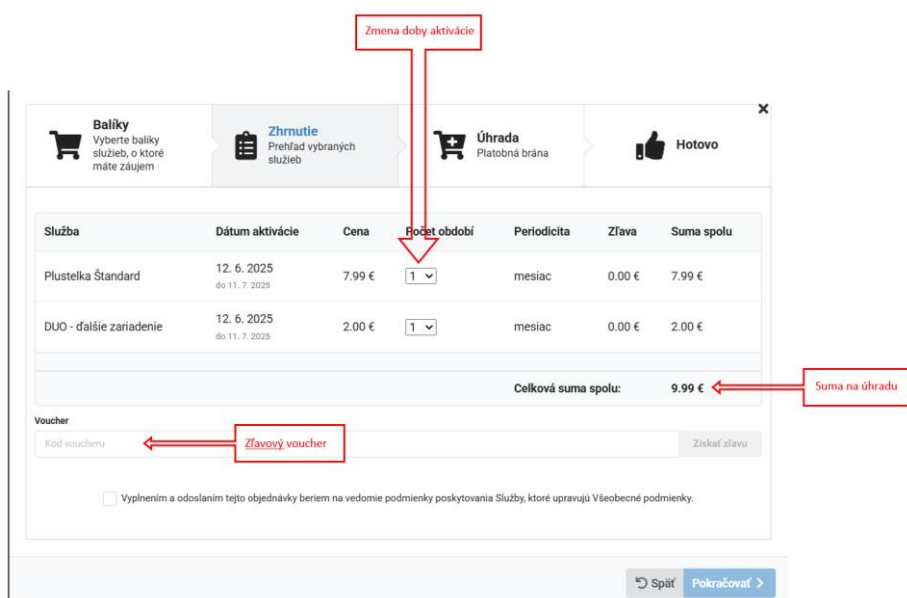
Zmena doby aktivácie

Balíky
Vyberte balíky služieb, o ktoré máte záujem

Zhrnutie
Prehľad vybraných služieb

Úhrada
Platobná brána

Hotovo

| Služba | Dátum aktivácie | Cena | Počet období | Periodicita | Zľava | Suma spolu |
|---|---|---|---|---|---|---|
| Plustelka Štandard | 12. 6. 2025 do 11. 7. 2025 | 7.99 € | 1 | mesiac | 0.00 € | 7.99 € |
| DUO - ďalšie zariadenie | 12. 6. 2025 do 11. 7. 2025 | 2.00 € | 1 | mesiac | 0.00 € | 2.00 € |

Celková suma spolu: 9.99 €

Suma na úhradu

Voucher
Kód voucheru
Zľavový voucher
Získať zľavu

Vyplnením a odoslaním tejto objednávky beriem na vedomie podmienky poskytovania Služby, ktoré upravujú Všeobecné podmienky.

Späť
Pokračovať